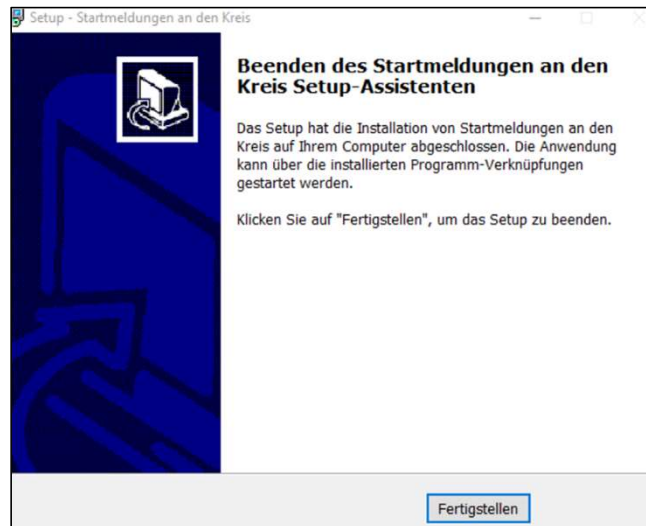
Setup - Startmeldungen an den Kreis

Beenden des Startmeldungen an den Kreis Setup-Assistenten

Das Setup hat die Installation von Startmeldungen an den Kreis auf Ihrem Computer abgeschlossen. Die Anwendung kann über die installierten Programm-Verknüpfungen gestartet werden.

Klicken Sie auf "Fertigstellen", um das Setup zu beenden.

Fertigstellen